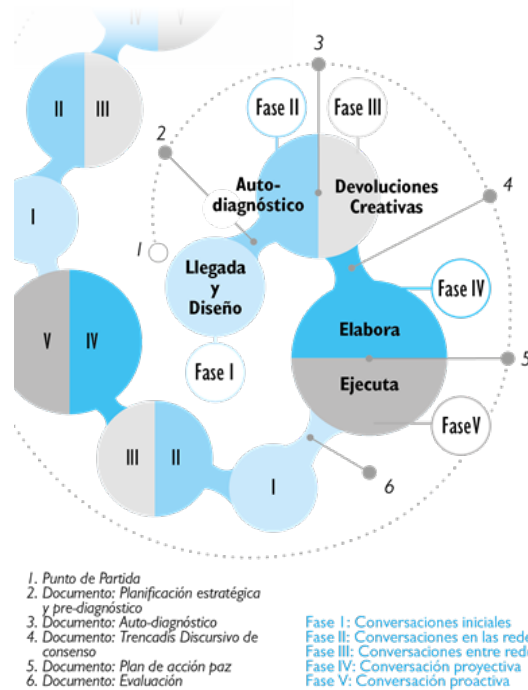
II III
I
V IV
III II
I
3
Fase II
Fase III
2
Auto-diagnóstico
Devoluciones Creativas
4
1
Llegada y Diseño
Fase IV
Elabora
5
Fase I
Ejecuta
Fase V
6

1. Punto de Partida
2. Documento: Planificación estratégica y pre-diagnóstico
3. Documento: Auto-diagnóstico
4. Documento: Trencadis Discursivo de consenso
5. Documento: Plan de acción paz
6. Documento: Evaluación

Fase I: Conversaciones iniciales
Fase II: Conversaciones en las rede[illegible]
Fase III: Conversaciones entre red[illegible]
Fase IV: Conversación proyectiva
Fase V: Conversación proactiva